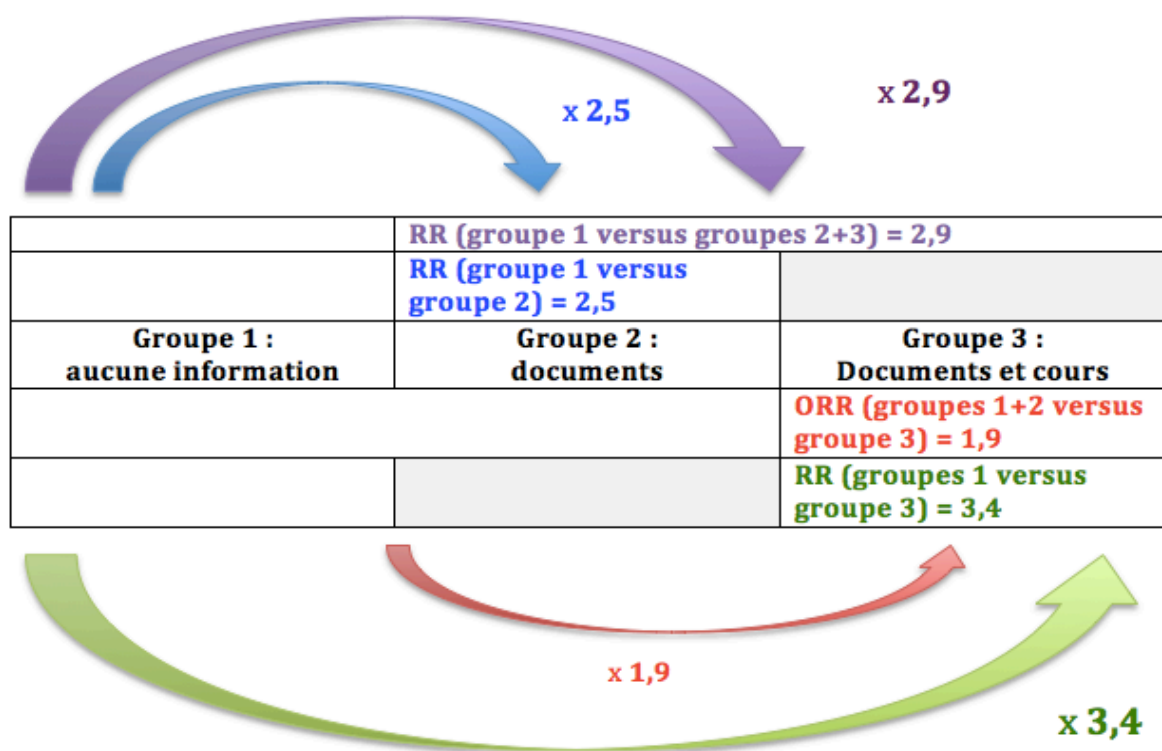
x 2,5

x 2,9

| | RR (groupe 1 versus groupes 2+3) = 2,9 | |
|---|---|---|
| | RR (groupe 1 versus groupe 2) = 2,5 | |
| Groupe 1 : aucune information | Groupe 2 : documents | Groupe 3 : Documents et cours |
| | | ORR (groupes 1+2 versus groupe 3) = 1,9 |
| | | RR (groupes 1 versus groupe 3) = 3,4 |

x 1,9

x 3,4